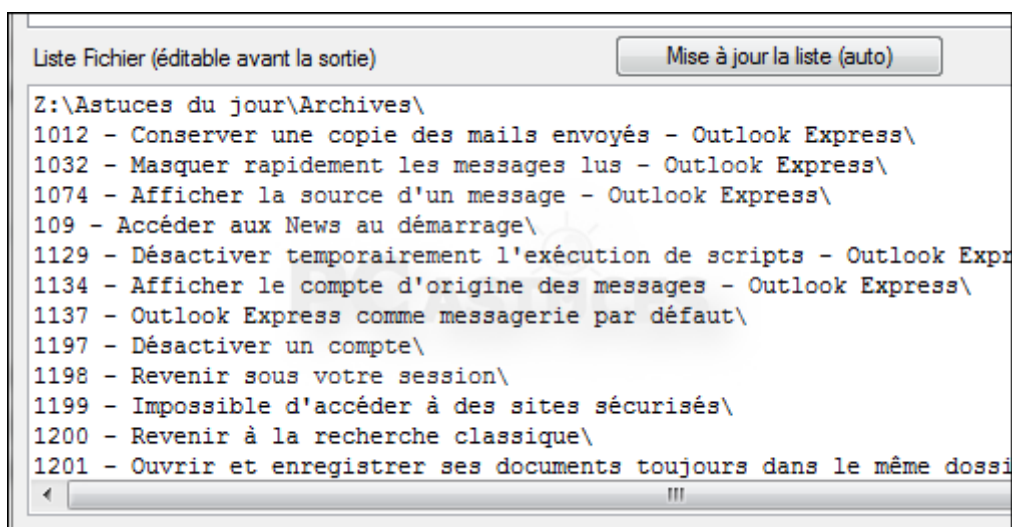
Liste Fichier (éditable avant la sortie)

Mise à jour la liste (auto)

Z:\Astuces du jour\Archives\
1012 - Conserver une copie des mails envoyés - Outlook Express\
1032 - Masquer rapidement les messages lus - Outlook Express\
1074 - Afficher la source d'un message - Outlook Express\
109 - Accéder aux News au démarrage\
1129 - Désactiver temporairement l'exécution de scripts - Outlook Expr
1134 - Afficher le compte d'origine des messages - Outlook Express\
1137 - Outlook Express comme messagerie par défaut\
1197 - Désactiver un compte\
1198 - Revenir sous votre session\
1199 - Impossible d'accéder à des sites sécurisés\
1200 - Revenir à la recherche classique\
1201 - Ouvrir et enregistrer ses documents toujours dans le même dossi